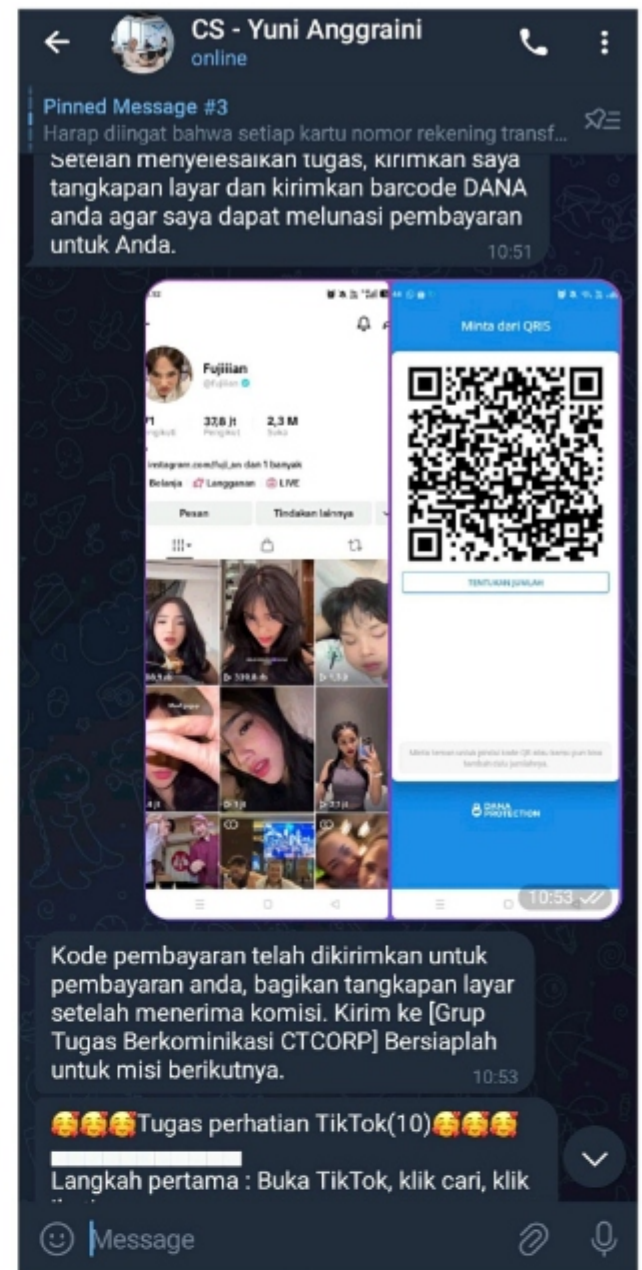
CS - Yuni Anggraini
online

Pinned Message #3
Harap diingat bahwa setiap kartu nomor rekening transf...

Setelah menyelesaikan tugas, kirimkan saya tangkapan layar dan kirimkan barcode DANA anda agar saya dapat melunasi pembayaran untuk Anda.
10:51

Fujiiian
@fujiiian
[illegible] Mengikuti
37,8 jt Pengikut
2,3 M Suka
instagram.com/fuji_an dan 1 lainnya
Belanja Langganan LIVE
Pesan
Tindakan lainnya

Minta dari QRIS
TENTUKAN JUMLAH
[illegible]
DANA PROTECTION
10:53

Kode pembayaran telah dikirimkan untuk pembayaran anda, bagikan tangkapan layar setelah menerima komisi. Kirim ke [Grup Tugas Berkominikasi CTCORP] Bersiaplah untuk misi berikutnya.
10:53

🥰🥰🥰Tugas perhatian TikTok(10)🥰🥰🥰
Langkah pertama : Buka TikTok, klik cari, klik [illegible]

Message